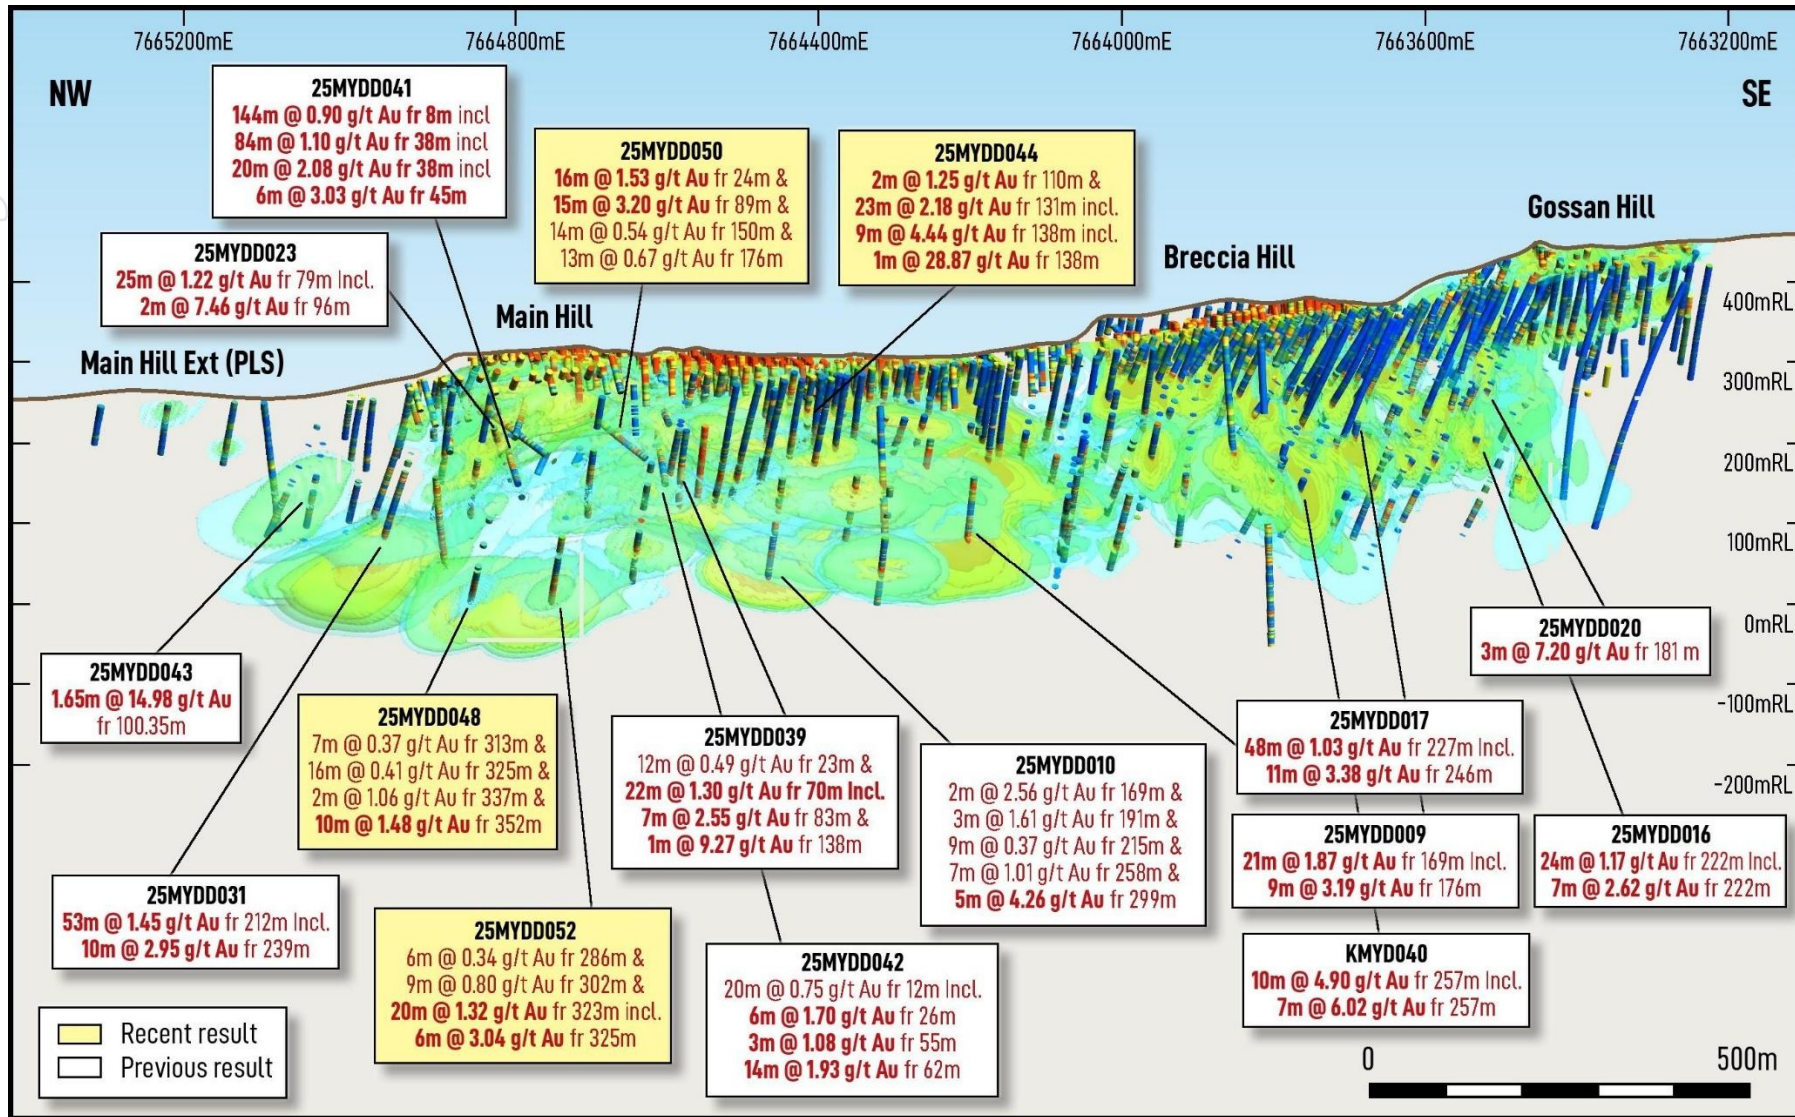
7665200mE 7664800mE 7664400mE 7664000mE 7663600mE 7663200mE

NW

SE

25MYDD041
144m @ 0.90 g/t Au fr 8m incl
84m @ 1.10 g/t Au fr 38m incl
20m @ 2.08 g/t Au fr 38m incl
6m @ 3.03 g/t Au fr 45m

25MYDD050
16m @ 1.53 g/t Au fr 24m &
15m @ 3.20 g/t Au fr 89m &
14m @ 0.54 g/t Au fr 150m &
13m @ 0.67 g/t Au fr 176m

25MYDD044
2m @ 1.25 g/t Au fr 110m &
23m @ 2.18 g/t Au fr 131m incl.
9m @ 4.44 g/t Au fr 138m incl.
1m @ 28.87 g/t Au fr 138m

Gossan Hill

25MYDD023
25m @ 1.22 g/t Au fr 79m Incl.
2m @ 7.46 g/t Au fr 96m

Breccia Hill

Main Hill

Main Hill Ext (PLS)

400mRL
300mRL
200mRL
100mRL
0mRL
-100mRL
-200mRL

25MYDD020
3m @ 7.20 g/t Au fr 181 m

25MYDD043
1.65m @ 14.98 g/t Au fr 100.35m

25MYDD048
7m @ 0.37 g/t Au fr 313m &
16m @ 0.41 g/t Au fr 325m &
2m @ 1.06 g/t Au fr 337m &
10m @ 1.48 g/t Au fr 352m

25MYDD039
12m @ 0.49 g/t Au fr 23m &
22m @ 1.30 g/t Au fr 70m Incl.
7m @ 2.55 g/t Au fr 83m &
1m @ 9.27 g/t Au fr 138m

25MYDD010
2m @ 2.56 g/t Au fr 169m &
3m @ 1.61 g/t Au fr 191m &
9m @ 0.37 g/t Au fr 215m &
7m @ 1.01 g/t Au fr 258m &
5m @ 4.26 g/t Au fr 299m

25MYDD017
48m @ 1.03 g/t Au fr 227m Incl.
11m @ 3.38 g/t Au fr 246m

25MYDD009
21m @ 1.87 g/t Au fr 169m Incl.
9m @ 3.19 g/t Au fr 176m

25MYDD016
24m @ 1.17 g/t Au fr 222m Incl.
7m @ 2.62 g/t Au fr 222m

25MYDD031
53m @ 1.45 g/t Au fr 212m Incl.
10m @ 2.95 g/t Au fr 239m

25MYDD052
6m @ 0.34 g/t Au fr 286m &
9m @ 0.80 g/t Au fr 302m &
20m @ 1.32 g/t Au fr 323m incl.
6m @ 3.04 g/t Au fr 325m

25MYDD042
20m @ 0.75 g/t Au fr 12m Incl.
6m @ 1.70 g/t Au fr 26m
3m @ 1.08 g/t Au fr 55m
14m @ 1.93 g/t Au fr 62m

KMYD040
10m @ 4.90 g/t Au fr 257m Incl.
7m @ 6.02 g/t Au fr 257m

Recent result
Previous result

0 500m